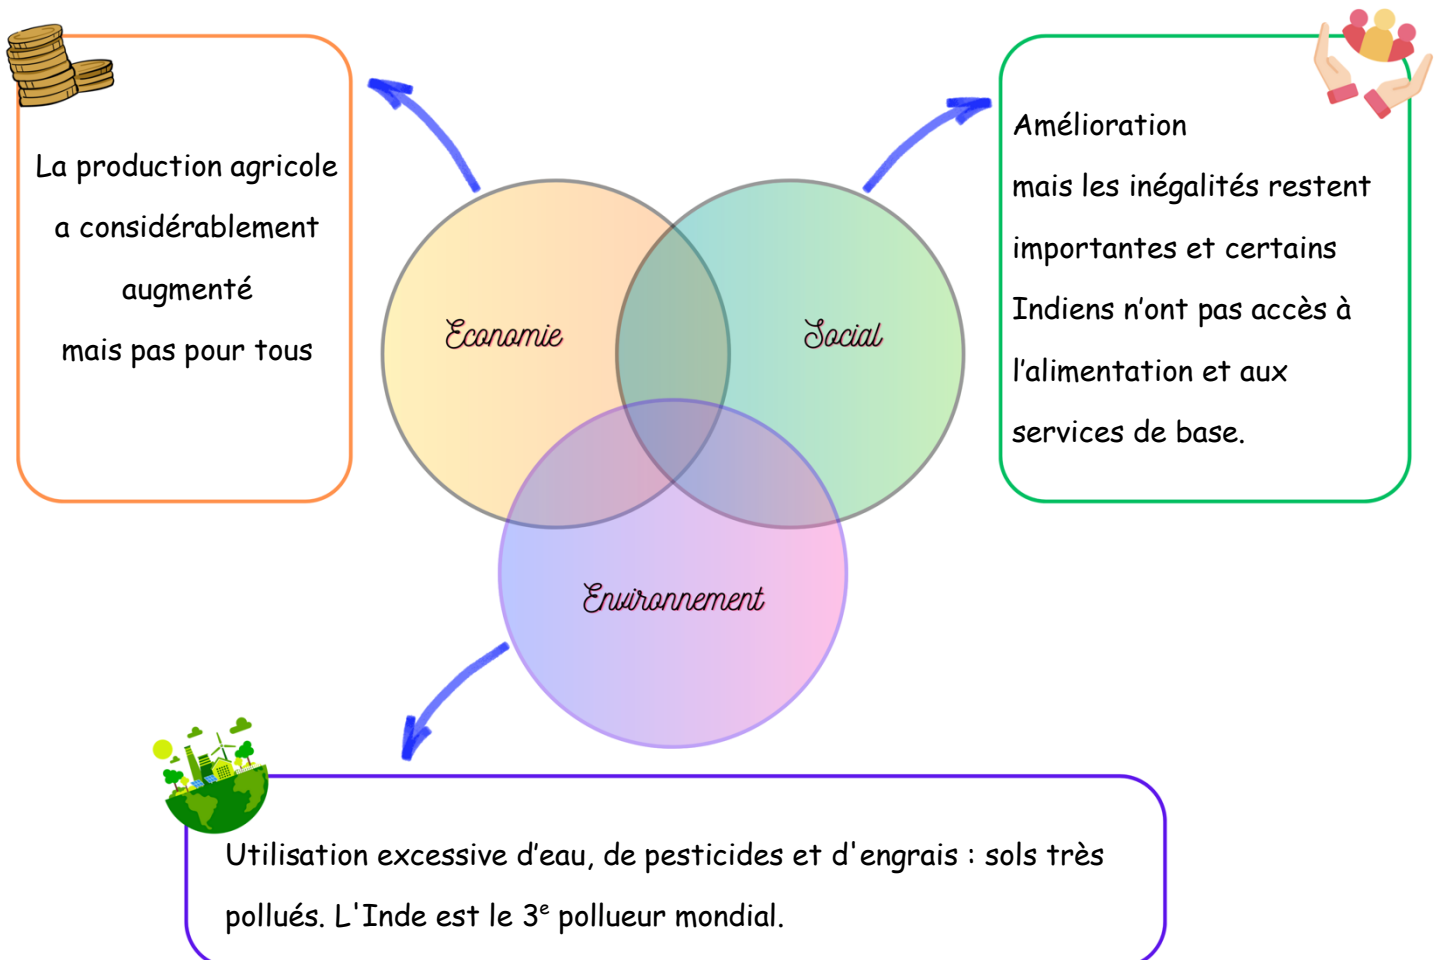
La production agricole a considérablement augmenté mais pas pour tous

Economie

Social

Environnement

Amélioration mais les inégalités restent importantes et certains Indiens n'ont pas accès à l'alimentation et aux services de base.

Utilisation excessive d'eau, de pesticides et d'engrais : sols très pollués. L'Inde est le 3$^{e}$ pollueur mondial.